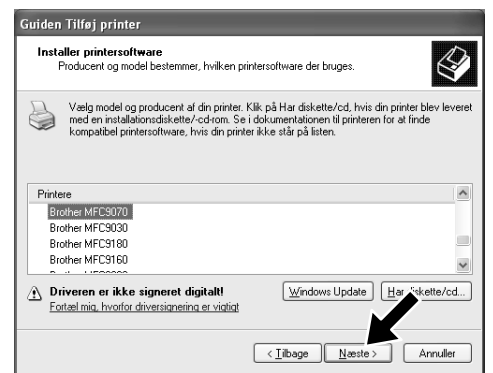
Guiden Tilføj printer

Installer printersoftware
Producent og model bestemmer, hvilken printersoftware der bruges.

Vælg model og producent af din printer. Klik på Har diskette/cd, hvis din printer blev leveret med en installationsdiskette/-cd-rom. Se i dokumentationen til printeren for at finde kompatibel printersoftware, hvis din printer ikke står på listen.

Printere
Brother MFC9070
Brother MFC9030
Brother MFC9180
Brother MFC9160
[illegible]

Driveren er ikke signeret digitalt!
Fortæl mig, hvorfor driversignering er vigtigt

Windows Update
Har diskette/cd...

< Tilbage
Næste >
Annuller